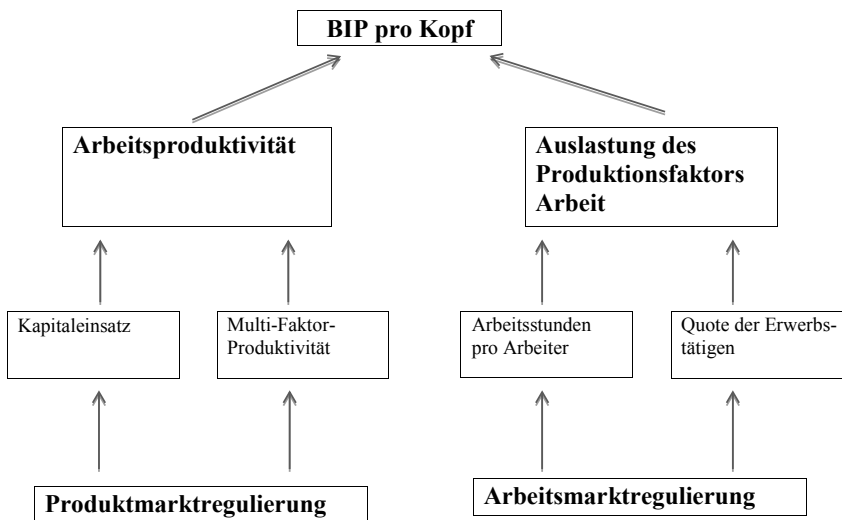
BIP pro Kopf

Arbeitsproduktivität

Auslastung des Produktionsfaktors Arbeit

Kapitaleinsatz

Multi-Faktor-Produktivität

Arbeitsstunden pro Arbeiter

Quote der Erwerbstätigen

Produktmarktregulierung

Arbeitsmarktregulierung